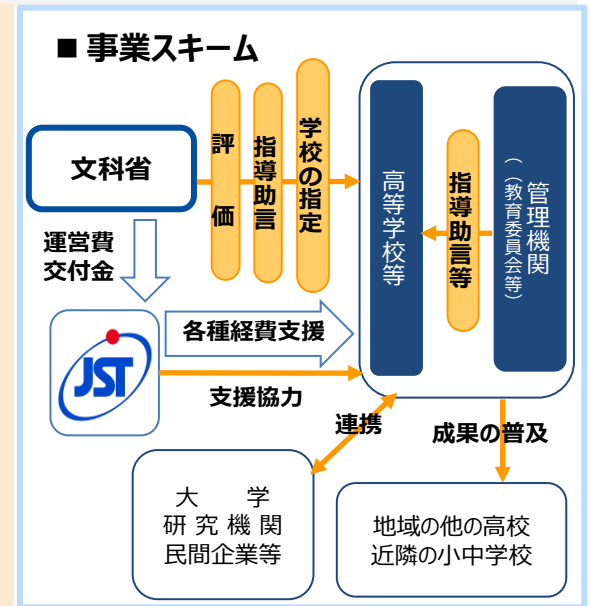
■ 事業スキーム

文科省

評価

指導助言

学校の指定

高等学校等

指導助言等

管理機関（教育委員会等）

運営費交付金

JST

各種経費支援

支援協力

連携

成果の普及

大学
研究機関
民間企業等

地域の他の高校
近隣の小中学校